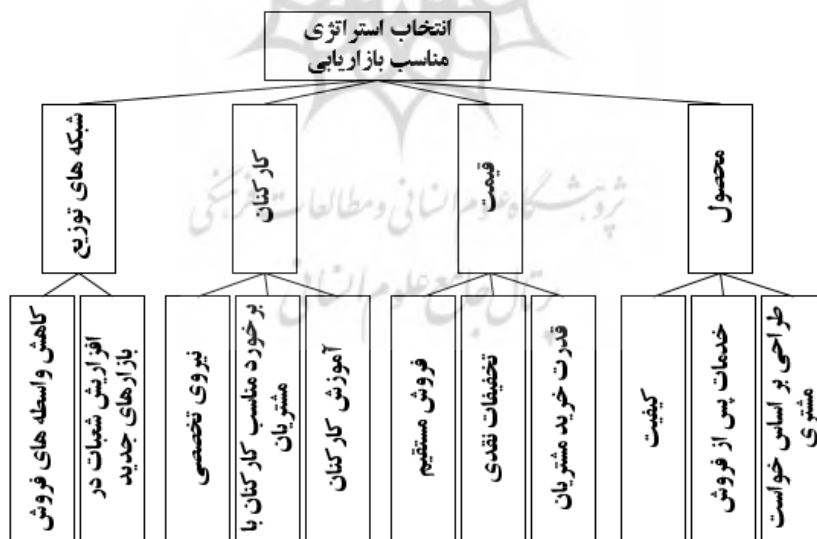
انتخاب استراتژی مناسب بازاریابی

محصول

قیمت

کارکنان

شبکه های توزیع

طراحی بر اساس خواست مشتری

خدمات پس از فروش

کیفیت

قدرت خرید مشتریان

تخفیفات نقدی

فروش مستقیم

آموزش کارکنان

برخورد مناسب کارکنان با مشتریان

نیروی تخصصی

افزایش شعبات در بازارهای جدید

کاهش واسطه های فروش

پژوهشگاه علوم انسانی و مطالعات فرهنگی

پرتال جامع علوم انسانی